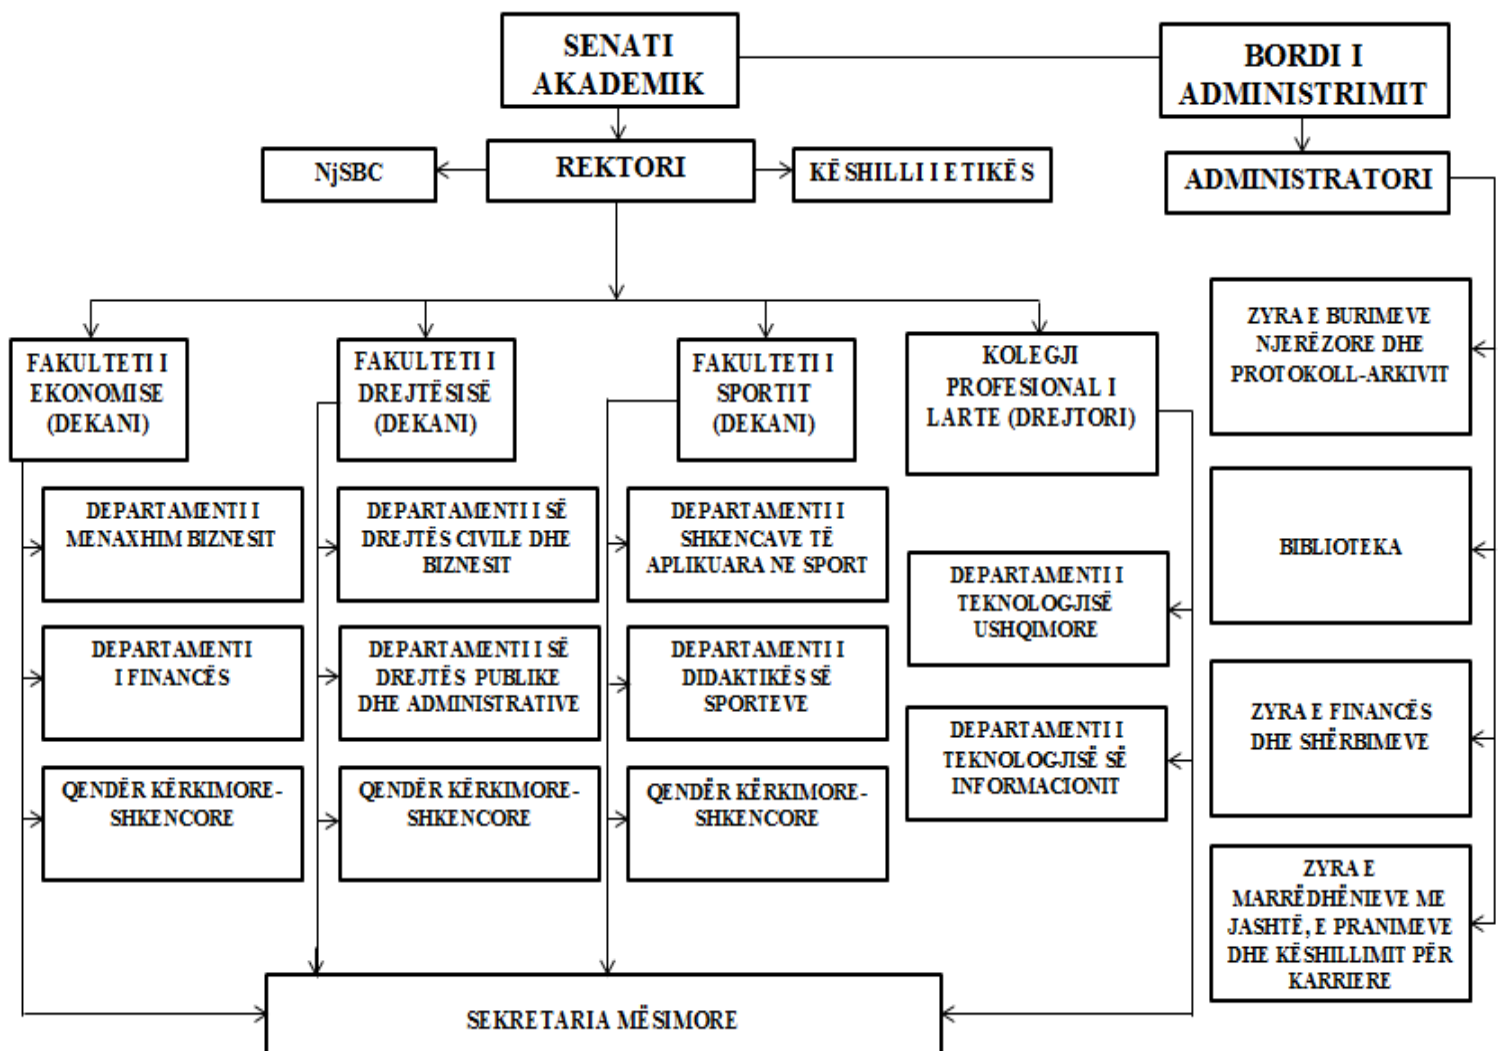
SENATI AKADEMIK

BORDI I ADMINISTRIMIT

NjSBC

REKTORI

KËSHILLI I ETIKËS

ADMINISTRATORI

FAKULTETI I EKONOMISE (DEKANI)

FAKULTETI I DREJTËSISË (DEKANI)

FAKULTETI I SPORTIT (DEKANI)

KOLEGJI PROFESIONAL I LARTE (DREJTORI)

ZYRA E BURIMEVE NJERËZORE DHE PROTOKOLL-ARKIVIT

DEPARTAMENTI I MENAXHIM BIZNESIT

DEPARTAMENTI I SË DREJTËS CIVILE DHE BIZNESIT

DEPARTAMENTI I SHKENCAVE TË APLIKUARA NE SPORT

BIBLIOTEKA

DEPARTAMENTI I TEKNOLOGJISË USHQIMORE

DEPARTAMENTI I FINANCËS

DEPARTAMENTI I SË DREJTËS PUBLIKE DHE ADMINISTRATIVE

DEPARTAMENTI I DIDAKTIKËS SË SPORTEVE

ZYRA E FINANCËS DHE SHËRBIMEVE

DEPARTAMENTI I TEKNOLOGJISË SË INFORMACIONIT

QENDËR KËRKIMORE-SHKENCORE

QENDËR KËRKIMORE-SHKENCORE

QENDËR KËRKIMORE-SHKENCORE

ZYRA E MARRËDHËNIEVE ME JASHTË, E PRANIMEVE DHE KËSHILLIMIT PËR KARRIERE

SEKRETARIA MËSIMORE